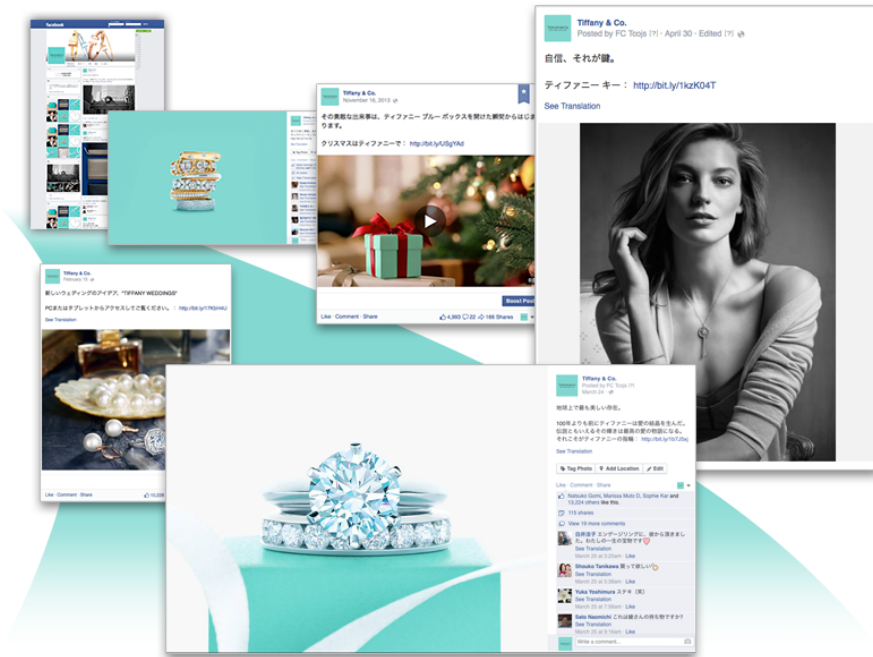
facebook

Tiffany & Co.
Posted by FC Toojs [?] · April 30 · Edited [?]

自信、それが鍵。

ティファニー キー： http://bit.ly/1kzK04T

See Translation

Tiffany & Co.
November 16, 2013

その素敵な出来事は、ティファニー ブルー ボックスを開けた瞬間からはじまります。

クリスマスはティファニーで： http://bit.ly/USgYAd

Like · Comment · Share

4,860 22 166 Shares

Boost Post

Tiffany & Co.
February 19

新しいウェディングのアイデア。"TIFFANY WEDDINGS"

PCまたはタブレットからアクセスしてご覧ください。 http://bit.ly/1FKHrKU

See Translation

Like · Comment · Share

Tiffany & Co.
Posted by FC Toojs [?]
March 24

地球上で最も美しい存在。

100年よりも前にティファニーは愛の結晶をかんだ。伝説ともいえるその輝きは最高の約束の物語になる。それこそがティファニーの指輪： http://bit.ly/1b7J5sj

See Translation

Tag Photo   Add Location   Edit

Like · Comment · Share

Natsuko Gomi, Marissa Muto D, Sophie Kai and 13,224 others like this.

115 shares

View 19 more comments

白井涼子 エンゲージリング に 彼から頂きました。わたしの一生の宝物です
See Translation
March 25 at 3:20am · Like

Shouko Tanikawa 買って欲しい
See Translation
March 25 at 5:36am · Like

Yuka Yoshimura ステキ（笑）
See Translation
March 25 at 8:46am · Like

Sato Naomichi これは誰さんの持ち物ですか？
See Translation
March 25 at 1:04pm · Like

Write a comment...